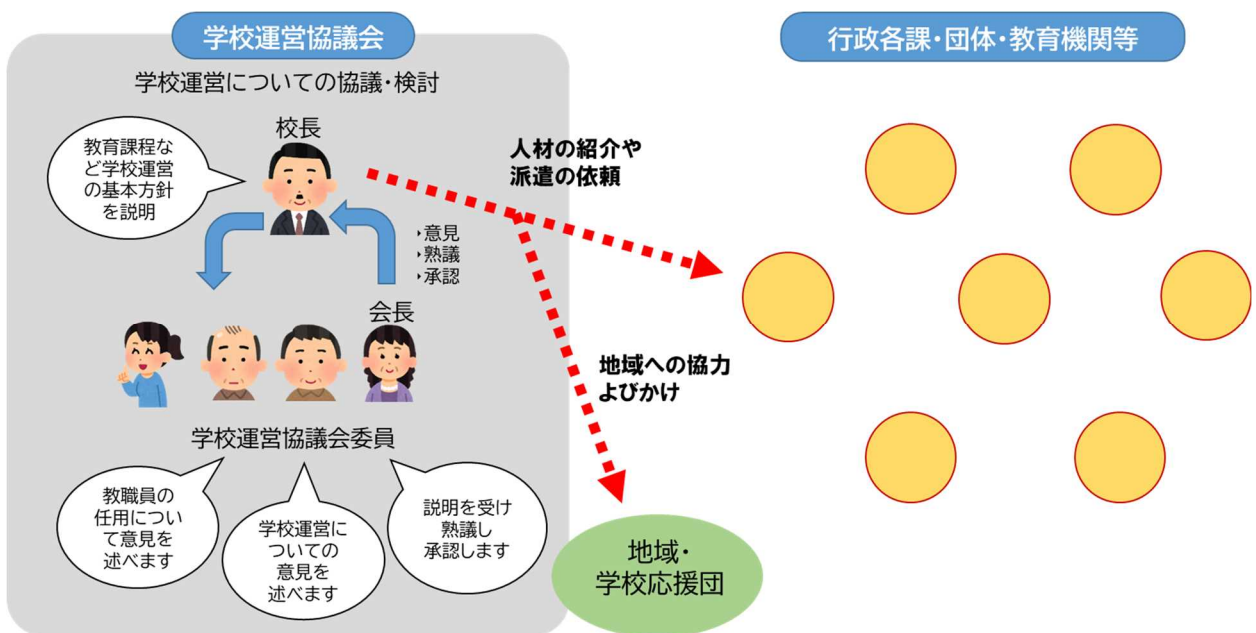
学校運営協議会

学校運営についての協議・検討

校長

教育課程など学校運営の基本方針を説明

・意見
・熟議
・承認

会長

学校運営協議会委員

教職員の任用について意見を述べます

学校運営についての意見を述べます

説明を受け熟議し承認します

人材の紹介や派遣の依頼

地域への協力よびかけ

地域・学校応援団

行政各課・団体・教育機関等